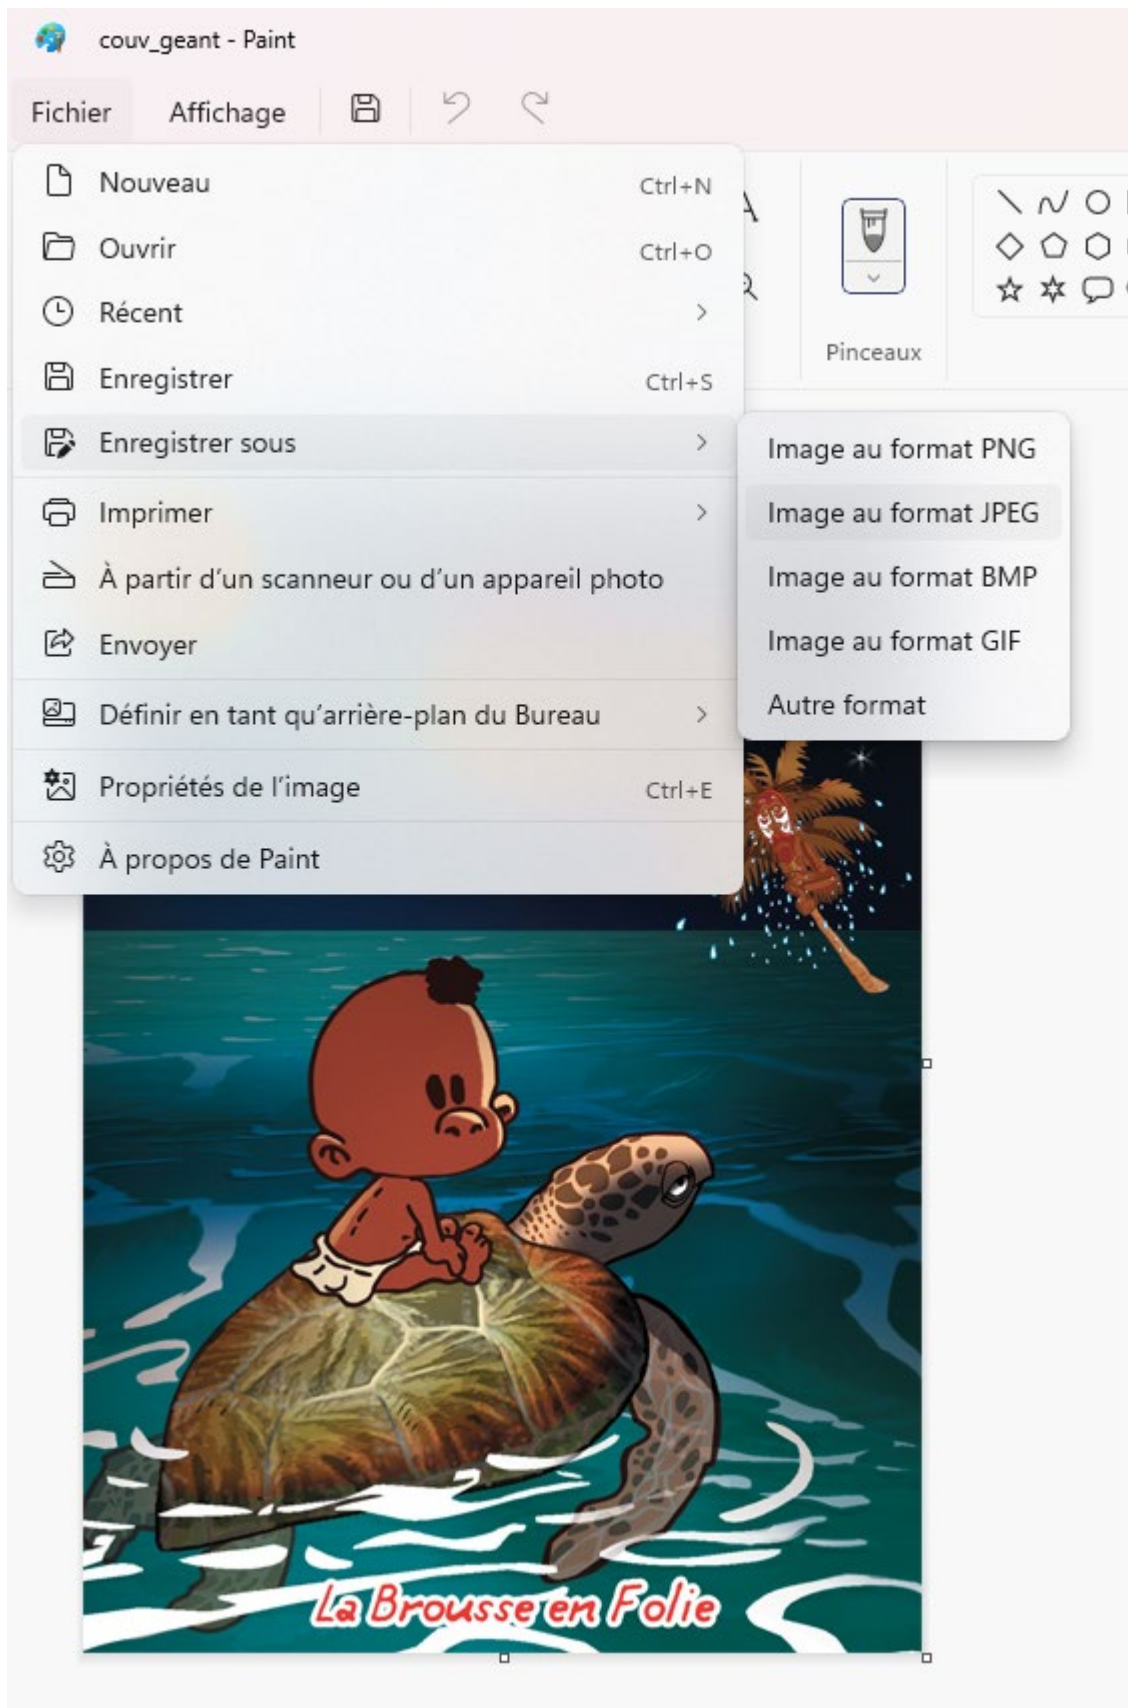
couv_geant - Paint

Fichier Affichage

Nouveau Ctrl+N
Ouvrir Ctrl+O
Récent
Enregistrer Ctrl+S
Enregistrer sous
Imprimer
À partir d'un scanneur ou d'un appareil photo
Envoyer
Définir en tant qu'arrière-plan du Bureau
Propriétés de l'image Ctrl+E
À propos de Paint

Image au format PNG
Image au format JPEG
Image au format BMP
Image au format GIF
Autre format

Pinceaux

La Brousse en Folie